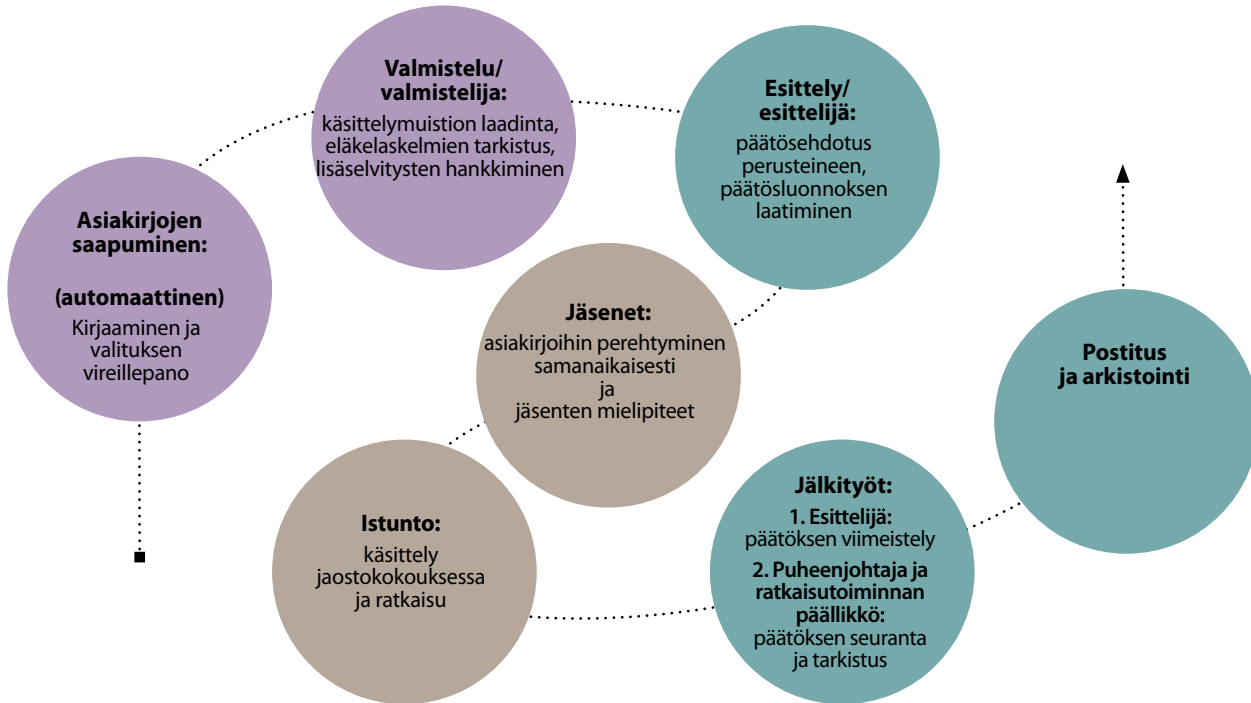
Asiakirjojen saapuminen:

(automaattinen)
Kirjaaminen ja valituksen vireillepano

Valmistelu/ valmistelija:
käsittelymuistion laadinta, eläkelaskelmien tarkistus, lisäselvitysten hankkiminen

Esittely/ esittelijä:
päätösehdotus perusteineen, päätösluonnoksen laatiminen

Jäsenet:
asiakirjoihin perehtyminen samanaikaisesti ja jäsenten mielipiteet

Istunto:
käsittely jaostokokouksessa ja ratkaisu

Jälkityöt:
1. Esittelijä:
päätöksen viimeistely
2. Puheenjohtaja ja ratkaisutoiminnan päällikkö:
päätöksen seuranta ja tarkistus

Postitus ja arkistointi